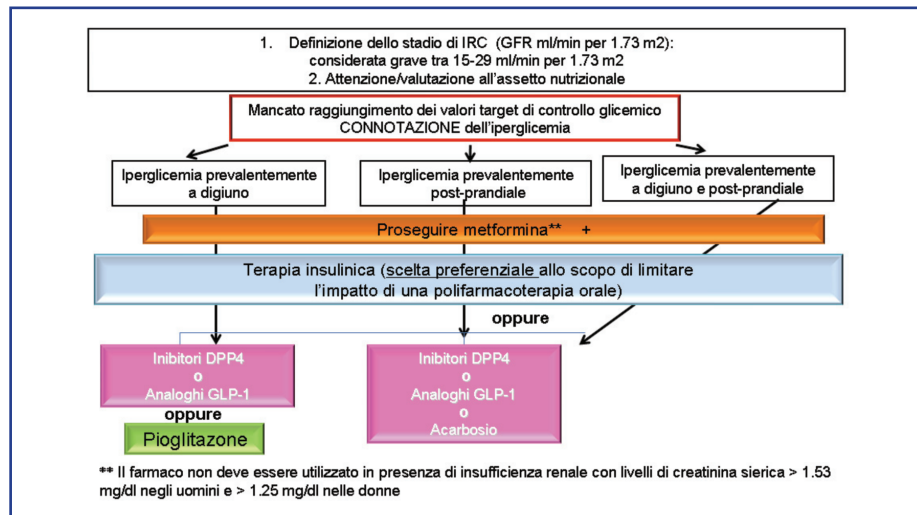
1. Definizione dello stadio di IRC (GFR ml/min per 1.73 m2): considerata grave tra 15-29 ml/min per 1.73 m2
2. Attenzione/valutazione all'assetto nutrizionale

Mancato raggiungimento dei valori target di controllo glicemico
CONNOTAZIONE dell'iperglicemia

Iperglicemia prevalentemente a digiuno

Iperglicemia prevalentemente post-prandiale

Iperglicemia prevalentemente a digiuno e post-prandiale

Proseguire metformina** +

Terapia insulinica (scelta preferenziale allo scopo di limitare l'impatto di una polifarmacoterapia orale)

oppure

Inibitori DPP4
o
Analoghi GLP-1

oppure

Pioglitazone

Inibitori DPP4
o
Analoghi GLP-1
o
Acarbosio

** Il farmaco non deve essere utilizzato in presenza di insufficienza renale con livelli di creatinina sierica > 1.53 mg/dl negli uomini e > 1.25 mg/dl nelle donne